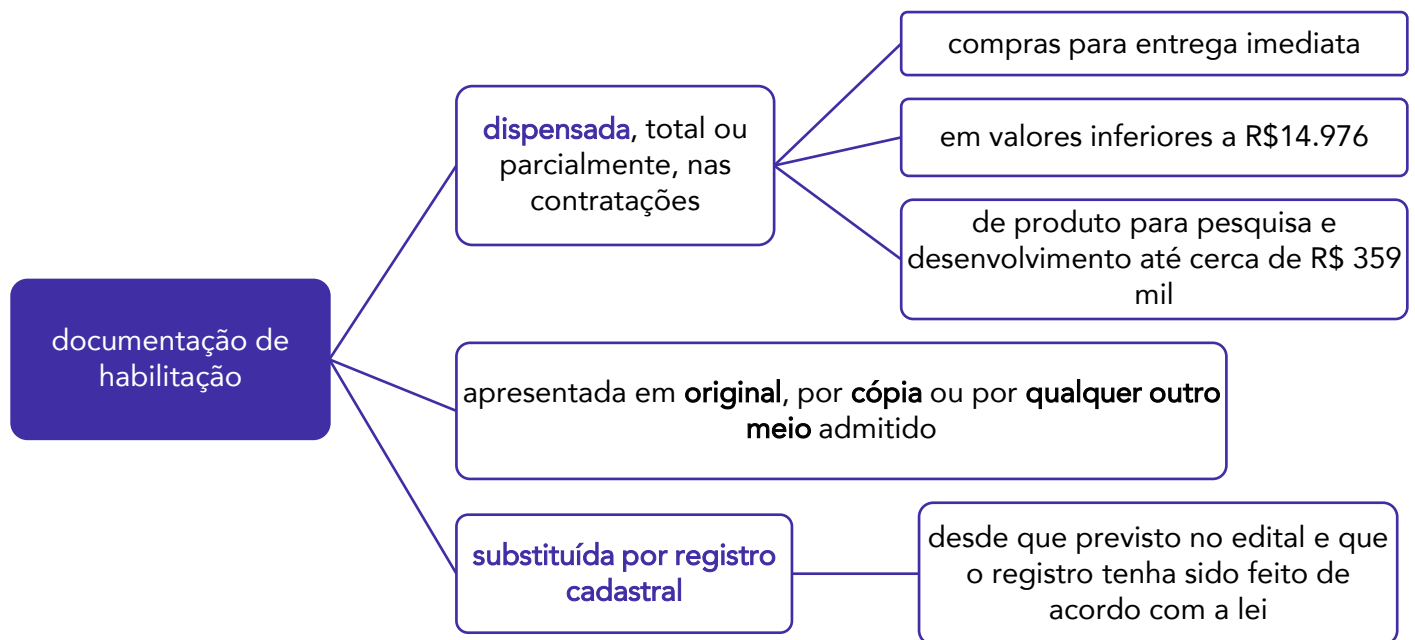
documentação de habilitação

dispensada, total ou parcialmente, nas contratações

compras para entrega imediata

em valores inferiores a R$14.976

de produto para pesquisa e desenvolvimento até cerca de R$ 359 mil

apresentada em original, por cópia ou por qualquer outro meio admitido

substituída por registro cadastral

desde que previsto no edital e que o registro tenha sido feito de acordo com a lei